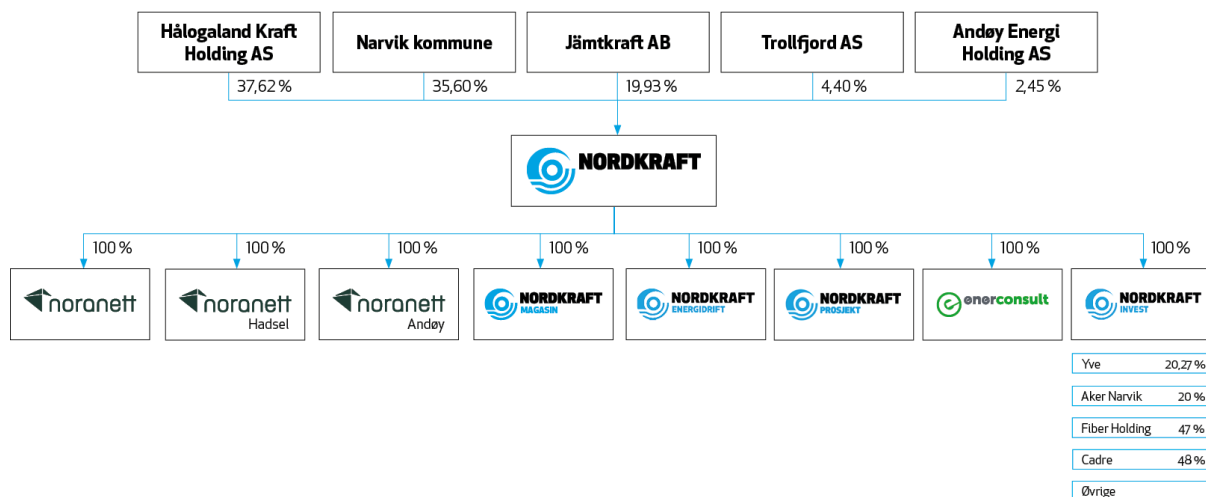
Hålogaland Kraft Holding AS
Narvik kommune
Jämtkraft AB
Trollfjord AS
Andøy Energi Holding AS

37,62 %
35,60 %
19,93 %
4,40 %
2,45 %

NORDKRAFT

100 %
100 %
100 %
100 %
100 %
100 %
100 %
100 %

noranett
noranett Hadsel
noranett Andøy
NORDKRAFT MAGASIN
NORDKRAFT ENERGIDRIFT
NORDKRAFT PROSJEKT
enerconsult
NORDKRAFT INVEST

| Yve | 20,27 % |
|---|---|
| Aker Narvik | 20 % |
| Fiber Holding | 47 % |
| Cadre | 48 % |
| Øvrige | |